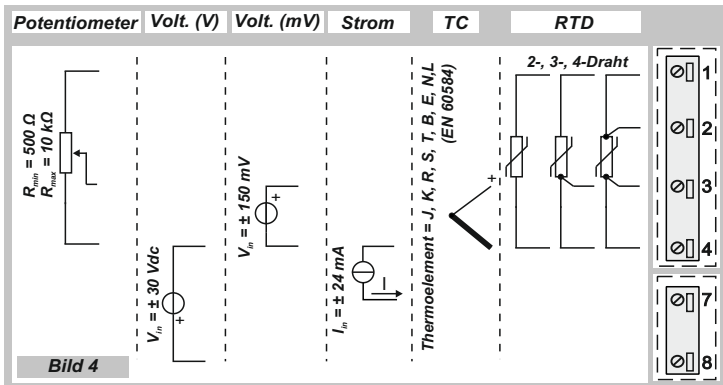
Potentiometer | Volt. (V) | Volt. (mV) | Strom | TC | RTD

$R_{min} = 500\ \Omega$
$R_{max} = 10\ k\Omega$

$V_{in} = \pm\ 30\ Vdc$

+

$V_{in} = \pm\ 150\ mV$

+

$I_{in} = \pm\ 24\ mA$

I

Thermoelement = J, K, R, S, T, B, E, N,L (EN 60584)

+

2-, 3-, 4-Draht

1
2
3
4

7
8

Bild 4